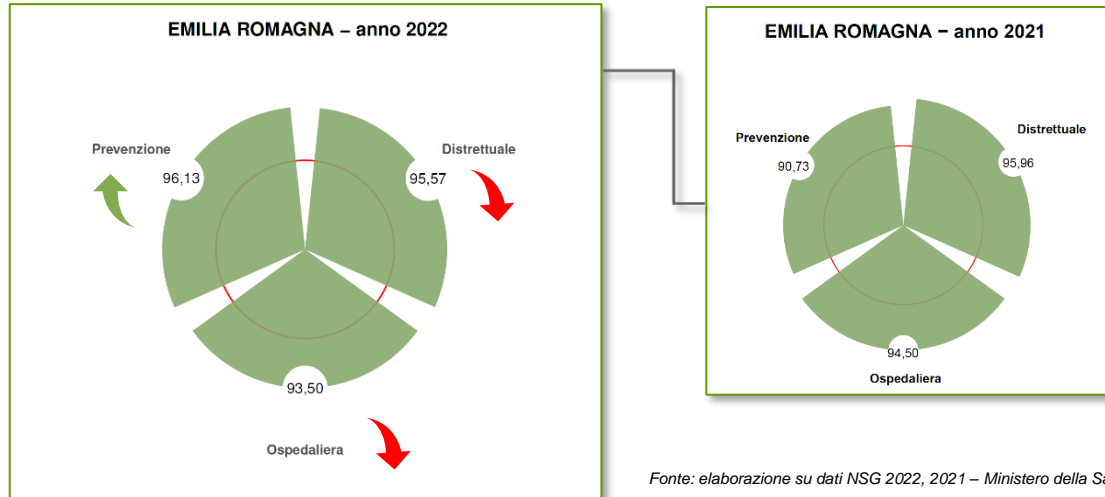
EMILIA ROMAGNA – anno 2022

Prevenzione
96,13

Distrettuale
95,57

93,50

Ospedaliera

EMILIA ROMAGNA – anno 2021

Prevenzione
90,73

Distrettuale
95,96

94,50
Ospedaliera

Fonte: elaborazione su dati NSG 2022, 2021 – Ministero della Sa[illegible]